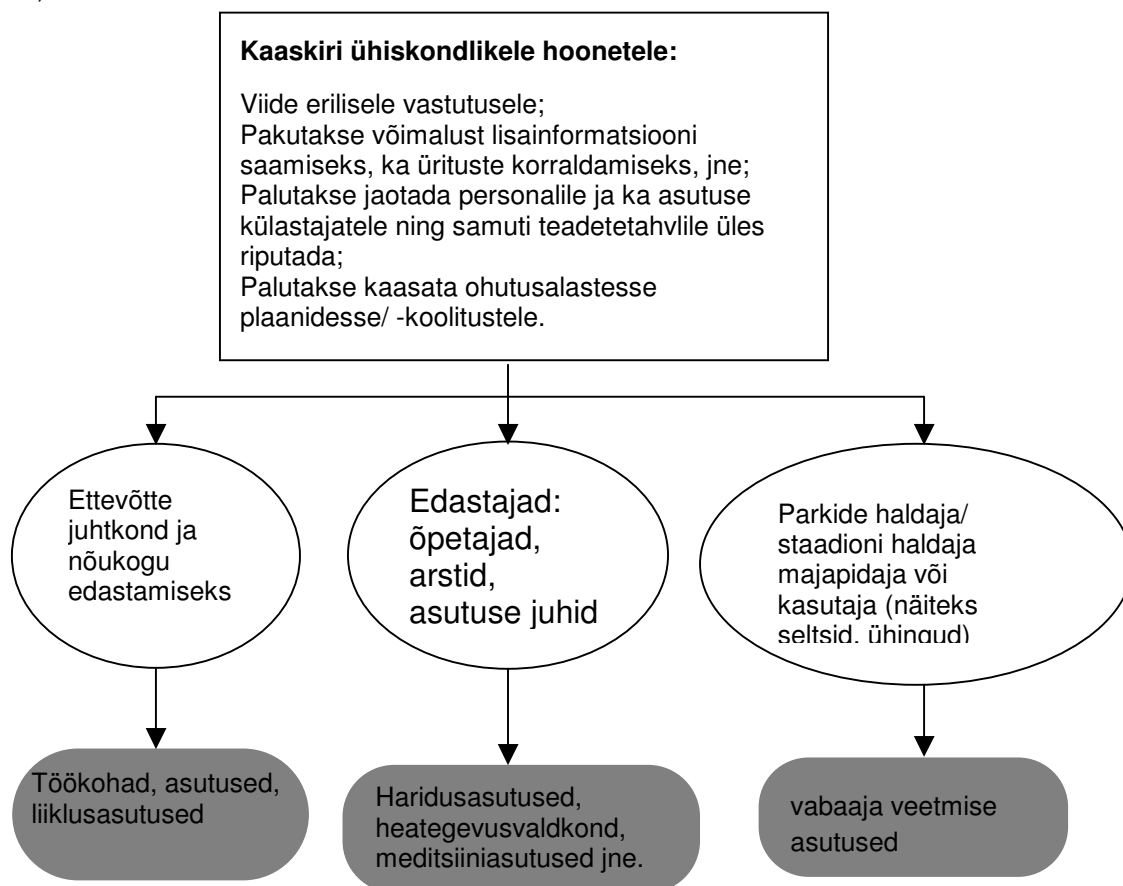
**Kaaskiri ühiskondlikele hoonetele:**

Viide erilisele vastutusele;
Pakutakse võimalust lisainformatsiooni saamiseks, ka ürituste korraldamiseks, jne;
Palutakse jaotada personalile ja ka asutuse külastajatele ning samuti teadetetahvlile üles riputada;
Palutakse kaasata ohutusalastesse plaanidesse/ -koolitustele.

Ettevõtte juhtkond ja nõukogu edastamiseks

Edastajad: õpetajad, arstid, asutuse juhid

Parkide haldaja/ staadioni haldaja majapidaja või kasutaja (näiteks seltsid, ühingud)

Töökohad, asutused, liiklusasutused

Haridusasutused, heategevusvaldkond, meditsiiniasutused jne.

vabaaja veetmise asutused